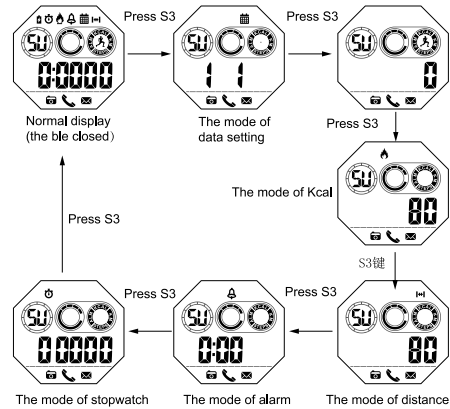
Press S3

Press S3

SU 0:0000

Normal display (the ble closed)

SU 11

The mode of data setting

SU 0

Press S3

SU 80

The mode of Kcal

S3键

Press S3

Press S3

Press S3

SU 00000

The mode of stopwatch

SU 0:00

The mode of alarm

SU 80

The mode of distance